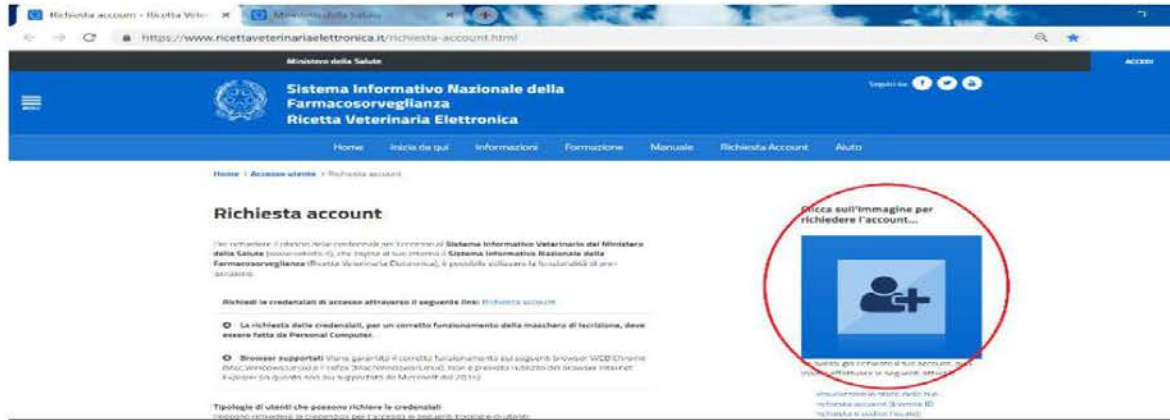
Richiesta account - Ricetta Vete ×
Ministero della Salute ×

https://www.ricettaveterinariaelettronica.it/richiesta-account.html

Ministero della Salute
ACCEDI

Sistema Informativo Nazionale della Farmacosorveglianza
Ricetta Veterinaria Elettronica

Seguici su

Home
Inizia da qui
Informazioni
Formazione
Manuale
Richiesta Account
Aiuto

Home > Accesso utente > Richiesta account

Richiesta account

Per richiedere il rilascio delle credenziali per l'accesso al Sistema Informativo Veterinario del Ministero della Salute (www.vetinfo.it), che ospita al suo interno il Sistema Informativo Nazionale della Farmacosorveglianza (Ricetta Veterinaria Elettronica), è possibile utilizzare la funzionalità di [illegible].

Richiedi le credenziali di accesso attraverso il seguente link: Richiesta account

La richiesta delle credenziali, per un corretto funzionamento della maschera di iscrizione, deve essere fatta da Personal Computer.

Browser supportati Viene garantito il corretto funzionamento sui seguenti browser: WEB Chrome (Mac, Windows/Linux) e Firefox (Mac/Windows/Linux). Non è previsto l'utilizzo dei browser Internet Explorer (in quanto non più supportati da Microsoft dal 2016).

Tipologie di utenti che possono richiedere le credenziali
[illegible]

Clicca sull'immagine per richiedere l'account...

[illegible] già richiesto il tuo account, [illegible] effettuare le seguenti attività:
Visualizzare lo stato della tua richiesta account (tramite ID richiesta e codice fiscale)